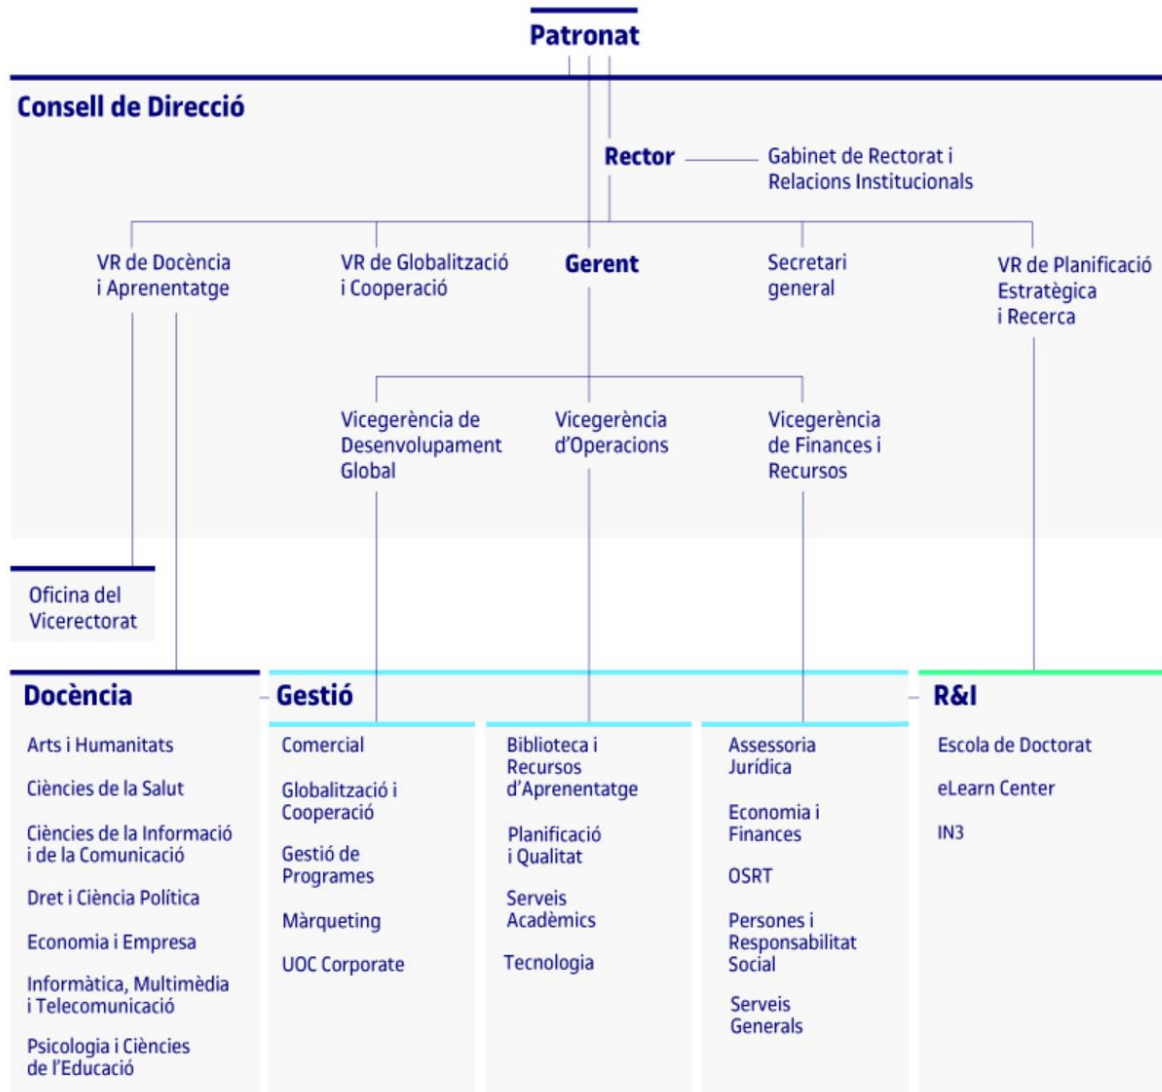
Patronat

Consell de Direcció

Rector

Gabinet de Rectorat i Relacions Institucionals

VR de Docència i Aprenentatge

VR de Globalització i Cooperació

Gerent

Secretari general

VR de Planificació Estratègica i Recerca

Vicegerència de Desenvolupament Global

Vicegerència d'Operacions

Vicegerència de Finances i Recursos

Oficina del Vicerectorat

Docència

Arts i Humanitats

Ciències de la Salut

Ciències de la Informació i de la Comunicació

Dret i Ciència Política

Economia i Empresa

Informàtica, Multimèdia i Telecomunicació

Psicologia i Ciències de l'Educació

Gestió

Comercial

Globalització i Cooperació

Gestió de Programes

Màrqueting

UOC Corporate

Biblioteca i Recursos d'Aprenentatge

Planificació i Qualitat

Serveis Acadèmics

Tecnologia

Assessoria Jurídica

Economia i Finances

OSRT

Persones i Responsabilitat Social

Serveis Generals

R&I

Escola de Doctorat

eLearn Center

IN3